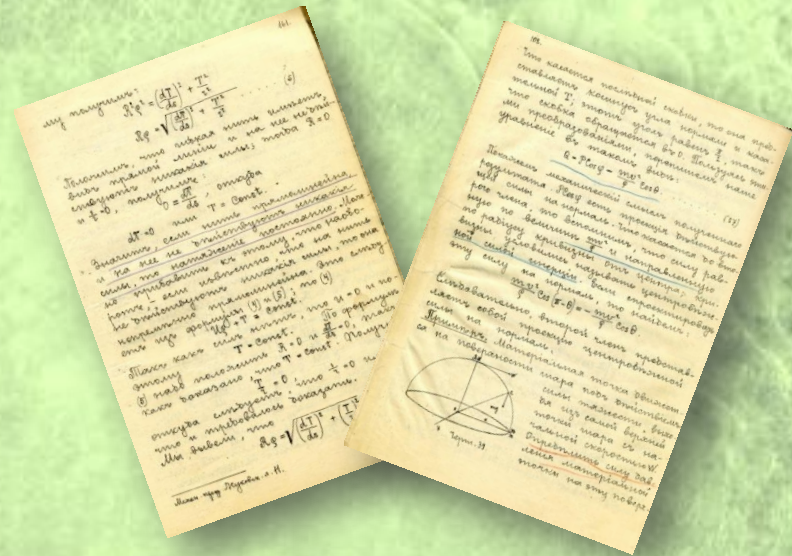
161

мы получим:
$R_s^2 = \left(\frac{dT}{ds}\right)^2 + \frac{T^2}{\rho^2}$ (6)

$R_s = \sqrt{\left(\frac{dT}{ds}\right)^2 + \frac{T^2}{\rho^2}}$

Положим, что гибкая нить имеет вид прямой линии и на неё не действуют никакие силы, тогда $R = 0$ и $\frac{1}{\rho} = 0$, получим
$0 = \frac{dT}{ds}$, откуда
$\frac{dT}{ds} = 0$ или $T = Const.$

Значит, если нить прямолинейна и на неё не действуют никакие силы, то натяжение постоянно. Массы не приводят к этому, что настояще, если известно, что на нить не действуют никакие силы, то натяжение прямолинейна. Это следует из формулы (4) и (5), по (4) $T\frac{d\tau}{ds} = Const.$

Так как сил нет, то $R = 0$ и по формуле (5) $T = Const.$ По формуле (5) надо показать, что $\frac{T}{\rho} = 0$, так как доказано $T = Const$, но $\frac{1}{\rho} = 0$ и отсюда следует, что нить прямолинейна что и требовалось доказать.

Мы видим, что $R_s = \sqrt{\left(\frac{dT}{ds}\right)^2 + \frac{T^2}{\rho^2}}$

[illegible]

162

Что касается полной силы, то на продолжении, которую угла нормали к касательной $T$, этот угол равен $\frac{\pi}{2}$, тогда что свойство равнодействующей равно $\theta=0$. Получаем, что мы преобразовали такие выражения для уравнения в таком виде:
$Q = P\cos\varphi - \frac{m v^2}{r}\cos\theta$

Понятие механической силы получилось из равенства $P\cos\varphi$ проекции движущей силы на нормаль, что является формулою центробежной силы. Что известно, что силу равную по величине $\frac{mv^2}{r}$ и направлению по радиусу кривизны от центра кривизны мы условились называть центробежной силою инерции. Если спроектировать эту силу на нормаль, то получим
$\frac{mv^2}{r}\cos(\pi-\theta) = -\frac{mv^2}{r}\cos\theta$

Следовательно, второй член представляет собой проекцию центробежной силы на нормаль.

Пример. Материальная точка движется по поверхности шара под действием силы тяжести. В начале из самой верхней точки шара со начальной скоростью $v_0$. Определить силу давления материальной точки на эту поверхность.

Черт. 39